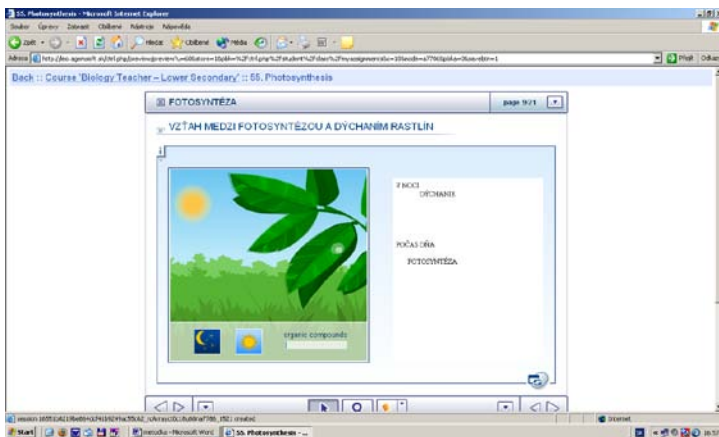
55. Photosynthesis - Microsoft Internet Explorer

Soubor Úpravy Zobrazit Oblíbené Nástroje Nápověda

Zpět Hledat Oblíbené Média

Adresa http://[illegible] Přejít Odkazy

Back :: Course 'Biology Teacher – Lower Secondary' :: 55. Photosynthesis

FOTOSYNTÉZA

page 9/21

VZŤAH MEDZI FOTOSYNTÉZOU A DÝCHANÍM RASTLÍN

i

V NOCI
DÝCHANIE

POČAS DŇA
FOTOSYNTÉZA

organic compounds

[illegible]

Internet

Start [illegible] - Microsoft Word 55. Photosynthesis - ...